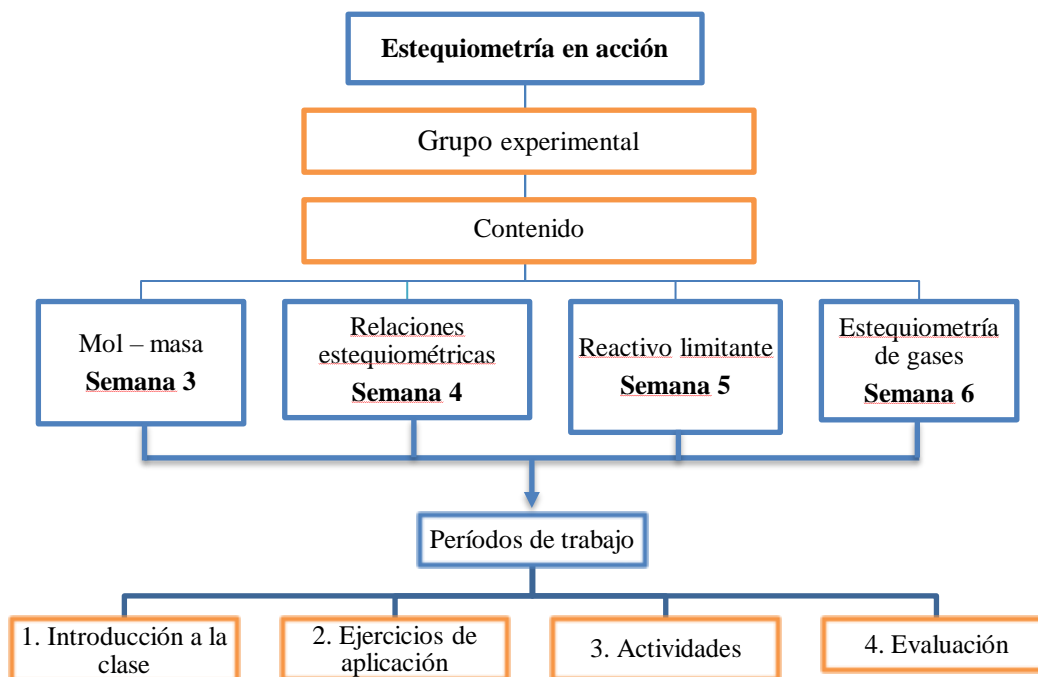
Estequiometría en acción

Grupo experimental

Contenido

Mol – masa
**Semana 3**

Relaciones estequiométricas
**Semana 4**

Reactivo limitante
**Semana 5**

Estequiometría de gases
**Semana 6**

Períodos de trabajo

1. Introducción a la clase

2. Ejercicios de aplicación

3. Actividades

4. Evaluación